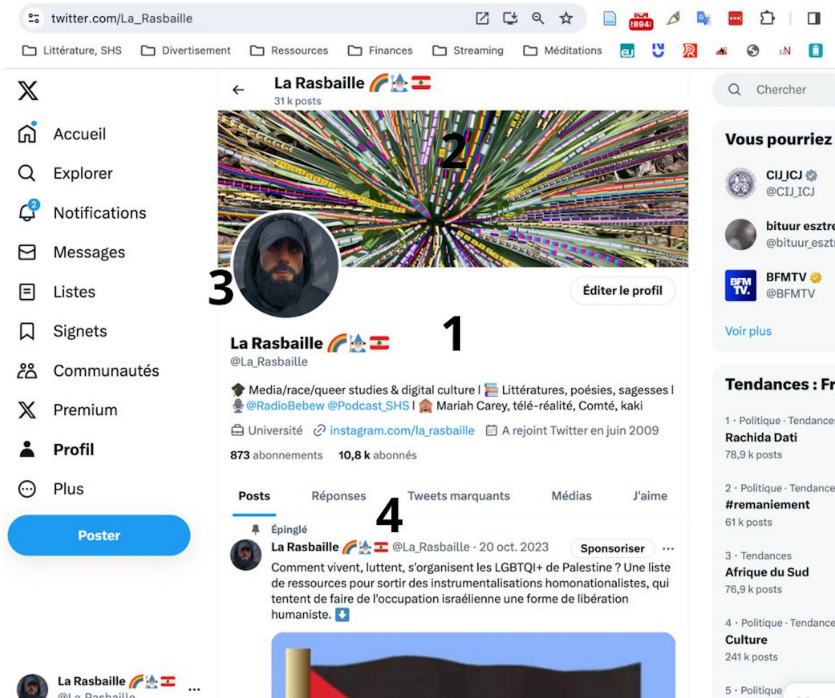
twitter.com/La_Rasbaille

Littérature, SHS  Divertisement  Ressources  Finances  Streaming  Méditations

Accueil
Explorer
Notifications
Messages
Listes
Signets
Communautés
Premium
Profil
Plus
Poster

La Rasbaille 🌈🧙🇱🇧
@La_Rasbaille

La Rasbaille 🌈🧙🇱🇧
31 k posts

2

3

Éditer le profil

1

La Rasbaille 🌈🧙🇱🇧
@La_Rasbaille

🎓 Media/race/queer studies & digital culture I 📚 Littératures, poésies, sagesses I 🎙 @RadioBebew @Podcast_SHS I 🏠 Mariah Carey, télé-réalité, Comté, kaki

Université  instagram.com/la_rasbaille  A rejoint Twitter en juin 2009

873 abonnements  10,8 k abonnés

Posts  Réponses  Tweets marquants  Médias  J'aime

4

Épinglé
La Rasbaille 🌈🧙🇱🇧 @La_Rasbaille · 20 oct. 2023  Sponsoriser
Comment vivent, luttent, s'organisent les LGBTQI+ de Palestine ? Une liste de ressources pour sortir des instrumentalisations homonationalistes, qui tentent de faire de l'occupation israélienne une forme de libération humaniste. ⬇️

Chercher

Vous pourriez
CIJ_ICJ
@CIJ_ICJ
bituur esztre
@bituur_eszt
BFMTV
@BFMTV
Voir plus

Tendances : Fr
1 · Politique · Tendance
Rachida Dati
78,9 k posts
2 · Politique · Tendance
#remaniement
61 k posts
3 · Tendances
Afrique du Sud
76,9 k posts
4 · Politique · Tendance
Culture
241 k posts
5 · Politique